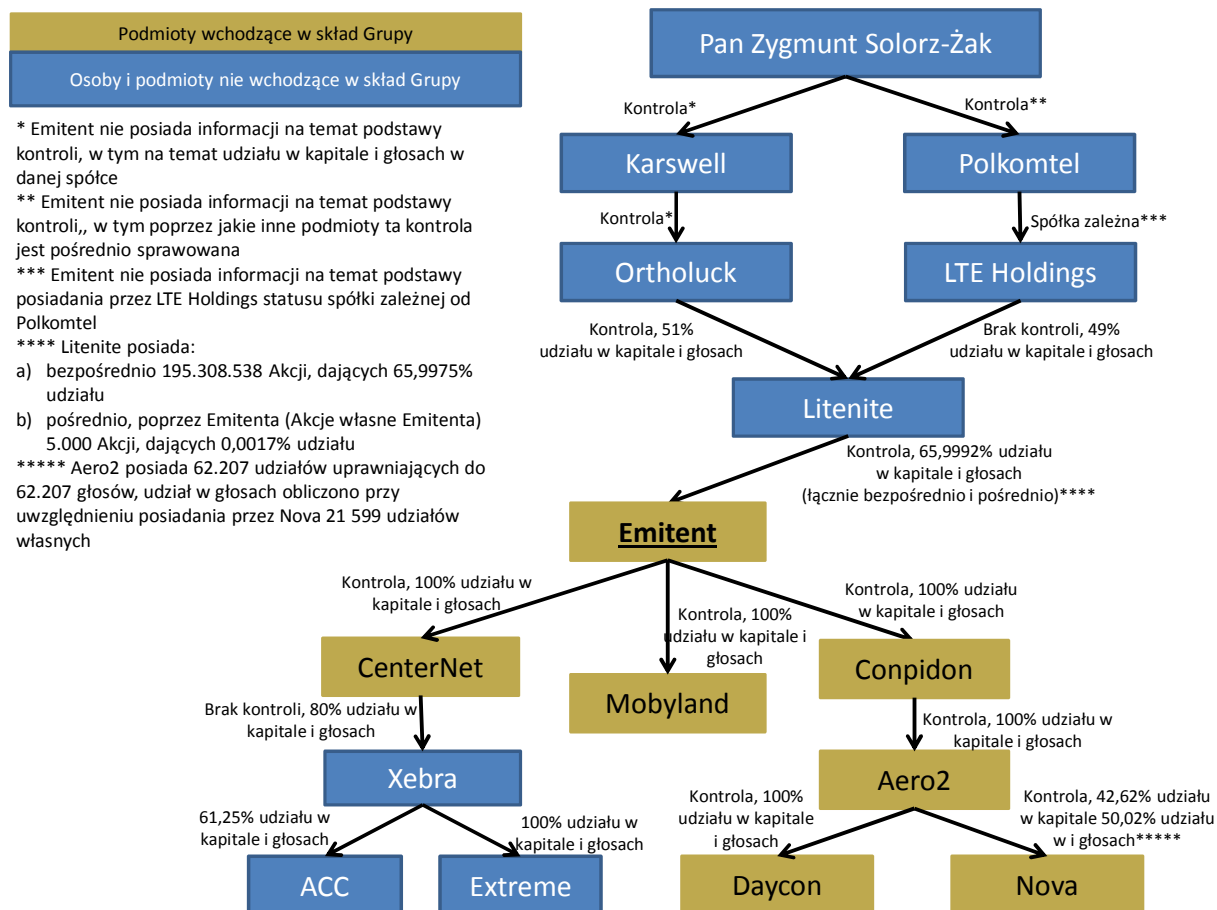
Podmioty wchodzące w skład Grupy

Osoby i podmioty nie wchodzące w skład Grupy

* Emitent nie posiada informacji na temat podstawy kontroli, w tym na temat udziału w kapitale i głosach w danej spółce

** Emitent nie posiada informacji na temat podstawy kontroli,, w tym poprzez jakie inne podmioty ta kontrola jest pośrednio sprawowana

*** Emitent nie posiada informacji na temat podstawy posiadania przez LTE Holdings statusu spółki zależnej od Polkomtel

**** Litenite posiada:

a) bezpośrednio 195.308.538 Akcji, dających 65,9975% udziału

b) pośrednio, poprzez Emitenta (Akcje własne Emitenta) 5.000 Akcji, dających 0,0017% udziału

***** Aero2 posiada 62.207 udziałów uprawniających do 62.207 głosów, udział w głosach obliczono przy uwzględnieniu posiadania przez Nova 21 599 udziałów własnych

Pan Zygmunt Solorz-Żak

Kontrola*

Kontrola**

Karswell

Polkomtel

Kontrola*

Spółka zależna***

Ortholuck

LTE Holdings

Kontrola, 51% udziału w kapitale i głosach

Brak kontroli, 49% udziału w kapitale i głosach

Litenite

Kontrola, 65,9992% udziału w kapitale i głosach (łącznie bezpośrednio i pośrednio)****

Emitent

Kontrola, 100% udziału w kapitale i głosach

Kontrola, 100% udziału w kapitale i głosach

Kontrola, 100% udziału w kapitale i głosach

CenterNet

Mobyland

Conpidon

Brak kontroli, 80% udziału w kapitale i głosach

Kontrola, 100% udziału w kapitale i głosach

Xebra

Aero2

61,25% udziału w kapitale i głosach

100% udziału w kapitale i głosach

Kontrola, 100% udziału w kapitale i głosach

Kontrola, 42,62% udziału w kapitale 50,02% udziału w i głosach*****

ACC

Extreme

Daycon

Nova